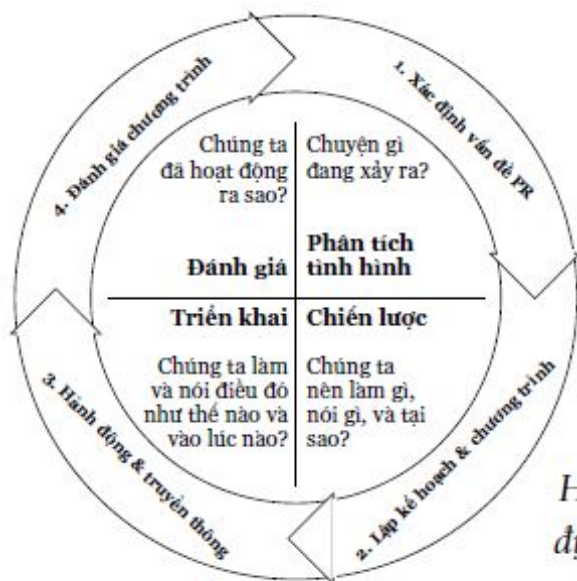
1. Xác định vấn đề PR

Chuyện gì đang xảy ra?

Phân tích tình hình

2. Lập kế hoạch & chương trình

Chiến lược

Chúng ta nên làm gì, nói gì, và tại sao?

3. Hành động & truyền thông

Triển khai

Chúng ta làm và nói điều đó như thế nào và vào lúc nào?

4. Đánh giá chương trình

Chúng ta đã hoạt động ra sao?

Đánh giá

H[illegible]
đ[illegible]